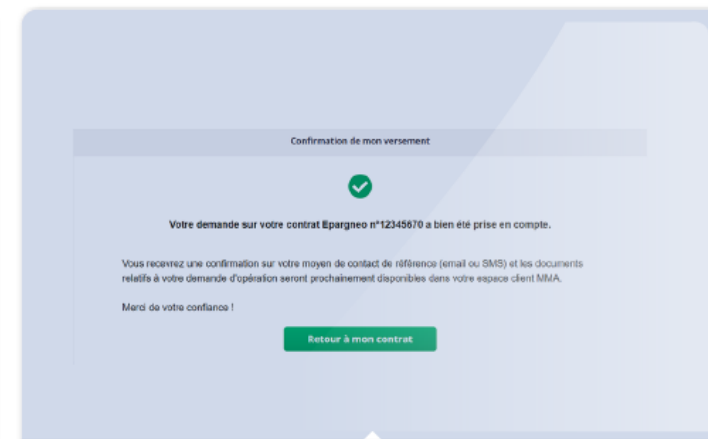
Confirmation de mon versement

Votre demande sur votre contrat Epargneo n°12345670 a bien été prise en compte.

Vous recevrez une confirmation sur votre moyen de contact de référence (email ou SMS) et les documents relatifs à votre demande d'opération seront prochainement disponibles dans votre espace client MMA.

Merci de votre confiance !

Retour à mon contrat